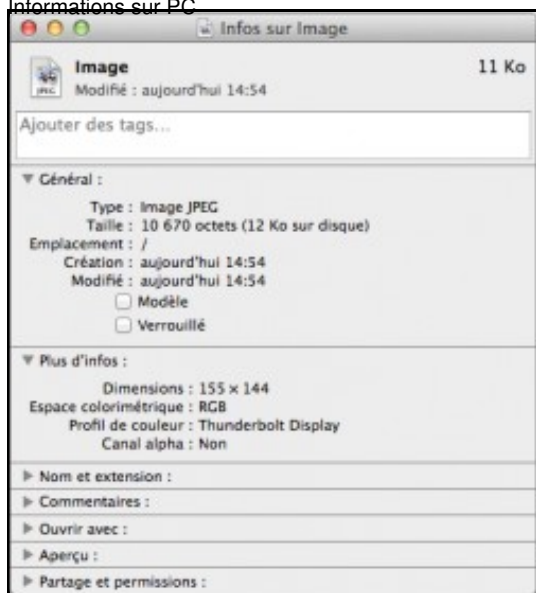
Informations sur PC

Infos sur Image

Image
Modifié : aujourd'hui 14:54

11 Ko

Ajouter des tags...

Général :

Type : Image JPEG
Taille : 10 670 octets (12 Ko sur disque)
Emplacement : /
Création : aujourd'hui 14:54
Modifié : aujourd'hui 14:54
Modèle
Verrouillé

Plus d'infos :

Dimensions : 155 × 144
Espace colorimétrique : RGB
Profil de couleur : Thunderbolt Display
Canal alpha : Non

Nom et extension :

Commentaires :

Ouvrir avec :

Aperçu :

Partage et permissions :